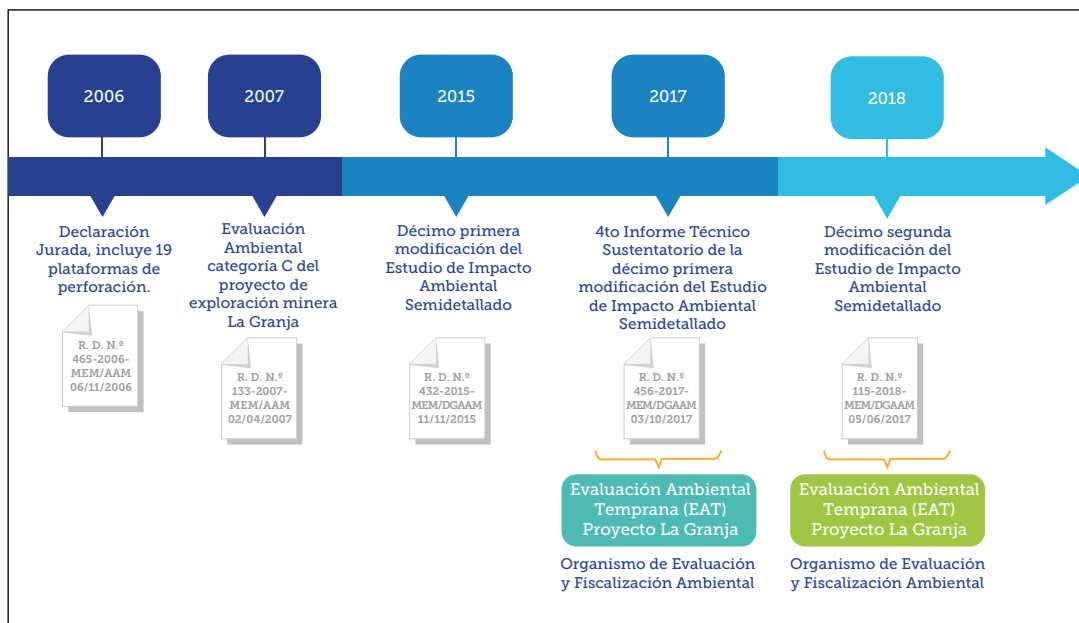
2006

2007

2015

2017

2018

Declaración Jurada, incluye 19 plataformas de perforación.

R. D. N.º 465-2006-MEM/AAM 06/11/2006

Evaluación Ambiental categoría C del proyecto de exploración minera La Granja

R. D. N.º 133-2007-MEM/AAM 02/04/2007

Décimo primera modificación del Estudio de Impacto Ambiental Semidetallado

R. D. N.º 432-2015-MEM/DGAAM 11/11/2015

4to Informe Técnico Sustentatorio de la décimo primera modificación del Estudio de Impacto Ambiental Semidetallado

R. D. N.º 456-2017-MEM/DGAAM 03/10/2017

Evaluación Ambiental Temprana (EAT) Proyecto La Granja

Organismo de Evaluación y Fiscalización Ambiental

Décimo segunda modificación del Estudio de Impacto Ambiental Semidetallado

R. D. N.º 115-2018-MEM/DGAAM 05/06/2017

Evaluación Ambiental Temprana (EAT) Proyecto La Granja

Organismo de Evaluación y Fiscalización Ambiental